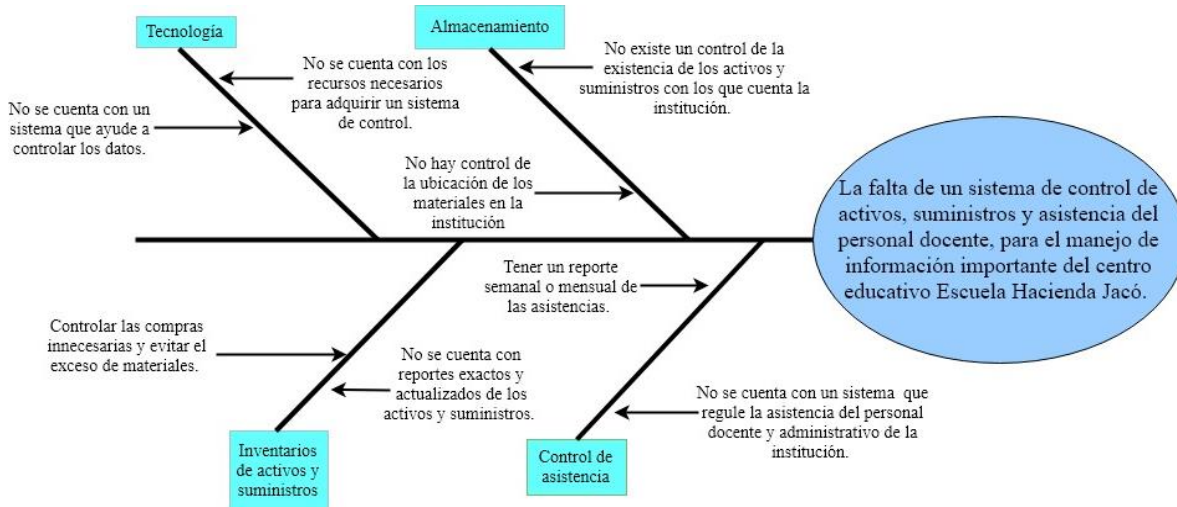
Tecnología

No se cuenta con los recursos necesarios para adquirir un sistema de control.

No se cuenta con un sistema que ayude a controlar los datos.

Almacenamiento

No existe un control de la existencia de los activos y suministros con los que cuenta la institución.

No hay control de la ubicación de los materiales en la institución

La falta de un sistema de control de activos, suministros y asistencia del personal docente, para el manejo de información importante del centro educativo Escuela Hacienda Jacó.

Tener un reporte semanal o mensual de las asistencias.

Controlar las compras innecesarias y evitar el exceso de materiales.

No se cuenta con reportes exactos y actualizados de los activos y suministros.

No se cuenta con un sistema que regule la asistencia del personal docente y administrativo de la institución.

Inventarios de activos y suministros

Control de asistencia